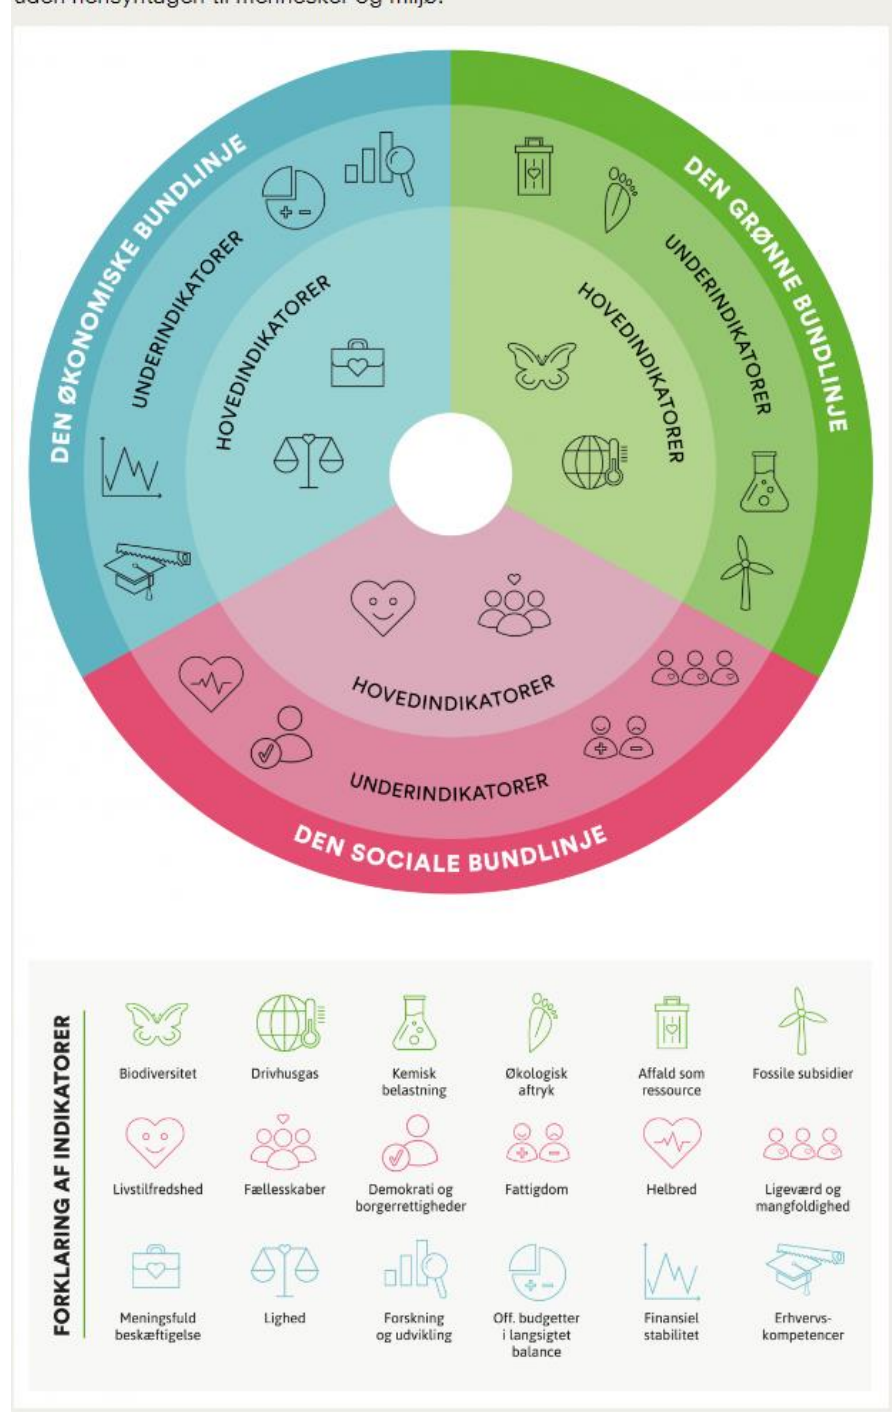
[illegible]

DEN ØKONOMISKE BUNDLINJE

UNDERINDIKATORER

HOVEDINDIKATORER

DEN GRØNNE BUNDLINJE

UNDERINDIKATORER

HOVEDINDIKATORER

HOVEDINDIKATORER

UNDERINDIKATORER

DEN SOCIALE BUNDLINJE

FORKLARING AF INDIKATORER

Biodiversitet

Drivhusgas

Kemisk belastning

Økologisk aftryk

Affald som ressource

Fossile subsidier

Livstilfredshed

Fællesskaber

Demokrati og borgerrettigheder

Fattigdom

Helbred

Ligeværd og mangfoldighed

Meningsfuld beskæftigelse

Lighed

Forskning og udvikling

Off. budgetter i langsigtet balance

Finansiel stabilitet

Erhvervs-kompetencer